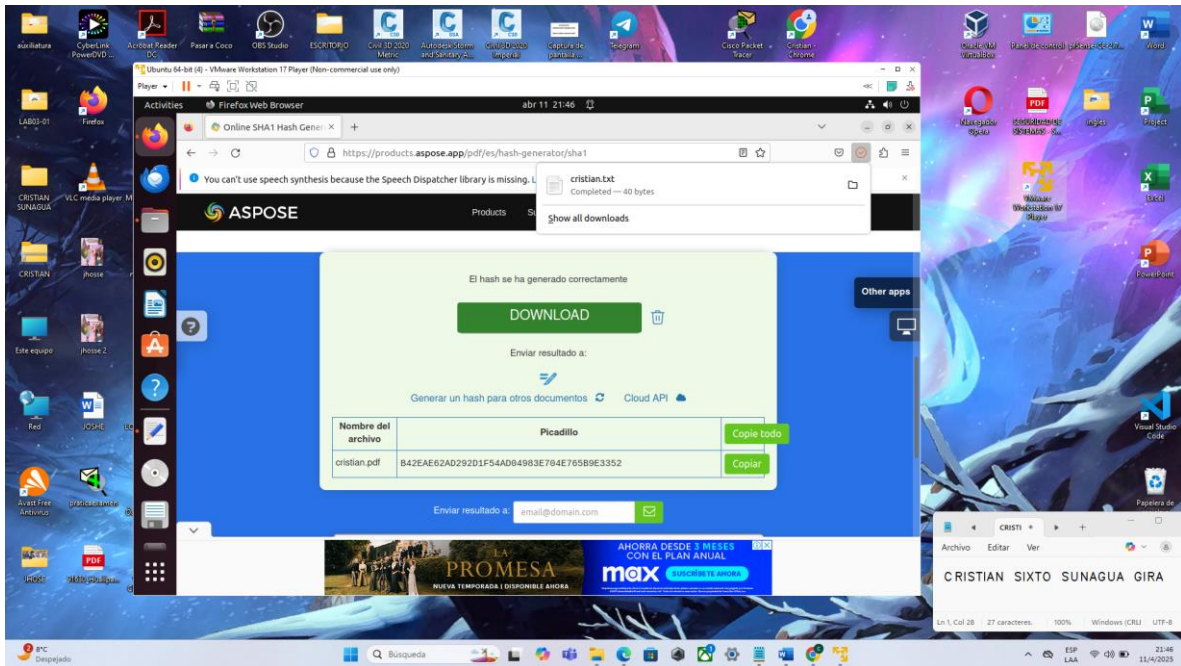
auxiliatura
CyberLink PowerDVD
Acrobat Reader DC
Pasar a Coco
OBS Studio
ESCRITORIO
Civil 3D 2020 Metric
Autodesk Storm and Sanitary A...
Civil 3D 2020 Imperial
Captura de pantalla...
Telegram
Cisco Packet Tracer
Cristian - Chrome
Oracle VM VirtualBox
Panel de control
Word
LAB03-01
Firefox
CRISTIAN SUNAGUA
VLC media player
CRISTIAN
jhosse
Este equipo
jhosse 2
Red
JOSHE
Avast Free Antivirus
Project
Excel
PowerPoint
Visual Studio Code
Papelera de

Ubuntu 64-bit (4) - VMware Workstation 17 Player (Non-commercial use only)
Player
Activities
Firefox Web Browser
abr 11 21:46
Online SHA1 Hash Gener
https://products.aspose.app/pdf/es/hash-generator/sha1
You can't use speech synthesis because the Speech Dispatcher library is missing.
cristian.txt
Completed — 40 bytes
Show all downloads
ASPOSE
Products

El hash se ha generado correctamente
DOWNLOAD
Enviar resultado a:
Generar un hash para otros documentos
Cloud API
Other apps

| Nombre del archivo | Picadillo |
|---|---|
| cristian.pdf | B42EAE62AD292D1F54AD04983E704E765B9E3352 |

Copie todo
Copiar
Enviar resultado a:
email@domain.com

LA PROMESA
NUEVA TEMPORADA | DISPONIBLE AHORA
AHORA DESDE 3 MESES CON EL PLAN ANUAL
max
SUSCRÍBETE AHORA

CRISTI
Archivo Editar Ver
CRISTIAN SIXTO SUNAGUA GIRA
Ln 1, Col 28 27 caracteres. 100% Windows (CRLF) UTF-8

8°C Despejado
Búsqueda
ESP LAA
21:46 11/4/2025